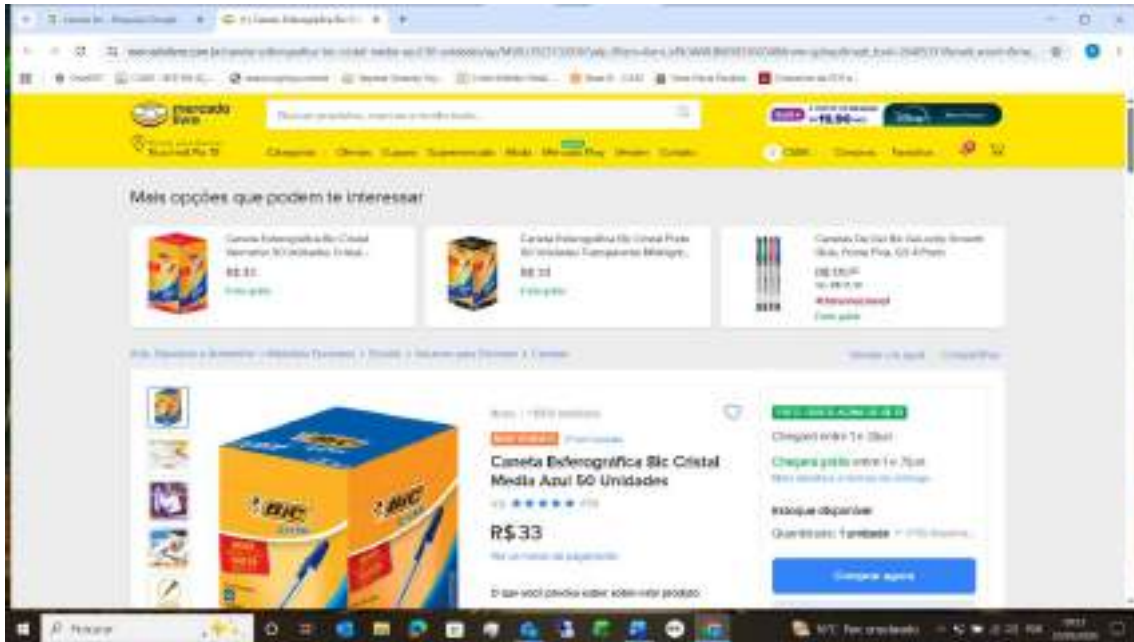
mercado livre

Mais opções que podem te interessar

Caneta Esferográfica Bic Cristal
R$ 33

Caneta Esferográfica Bic Cristal
R$ 33

R$ 59

BIC

Caneta Esferográfica Bic Cristal Media Azul 50 Unidades

R$33

Comprar agora

Pesquisar